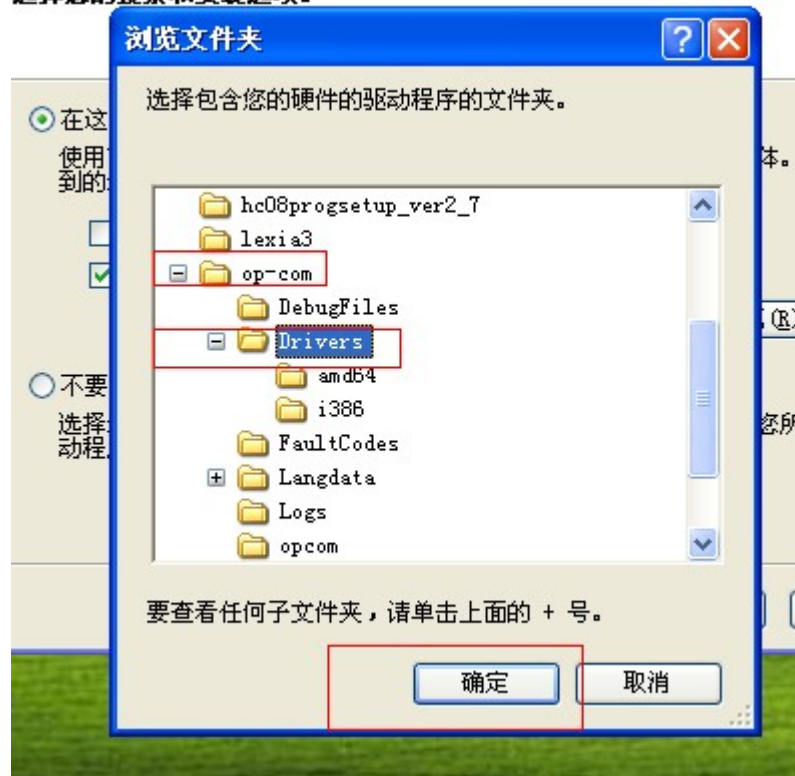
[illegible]

浏览文件夹

?

选择包含您的硬件的驱动程序的文件夹。

在这

使用

到的

体。

(R)

不要

选择

动程

您所

hc08progsetup_ver2_7
lexia3
op-com
DebugFiles
Drivers
amd64
i386
FaultCodes
Langdata
Logs
opcom

要查看任何子文件夹，请单击上面的 + 号。

确定

取消